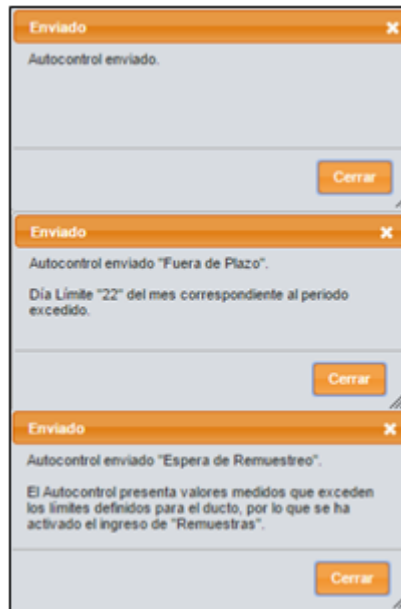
Enviado ✕

Autocontrol enviado.

Cerrar

Enviado ✕

Autocontrol enviado "Fuera de Plazo".

Día Límite "22" del mes correspondiente al periodo excedido.

Cerrar

Enviado ✕

Autocontrol enviado "Espera de Remuestreo".

El Autocontrol presenta valores medidos que exceden los límites definidos para el ducto, por lo que se ha activado el ingreso de "Remuestras".

Cerrar